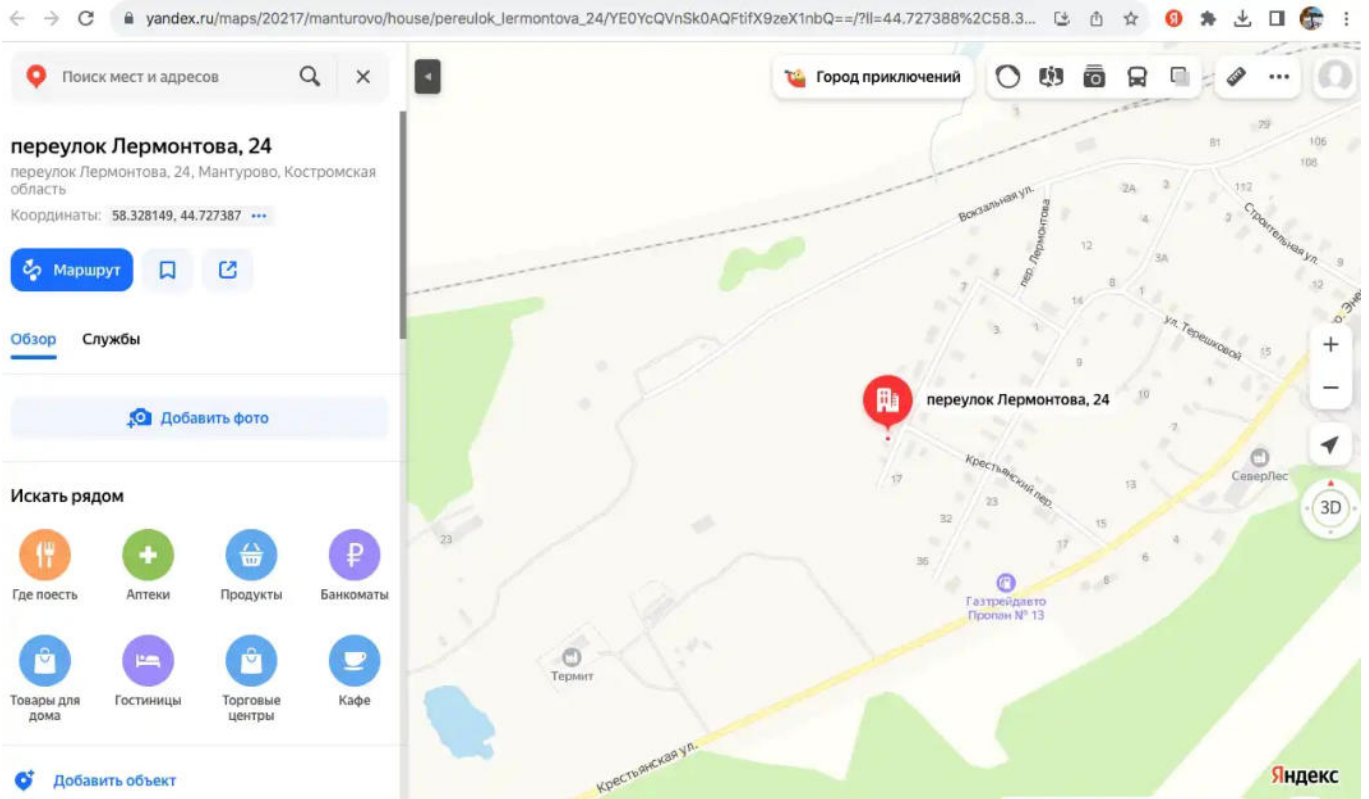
yandex.ru/maps/20217/manturovo/house/pereulok_lermontova_24/YE0YcQVnSk0AQFtifX9zeX1nbQ==/?ll=44.727388%2C58.3...

Поиск мест и адресов

переулок Лермонтова, 24

переулок Лермонтова, 24, Мантурово, Костромская область

Координаты: 58.328149, 44.727387

Маршрут

Обзор Службы

Добавить фото

Искать рядом

Где поесть
Аптеки
Продукты
Банкоматы
Товары для дома
Гостиницы
Торговые центры
Кафе

Добавить объект

Город приключений

79
106
81
108
2А
3
112
Вокзальная ул.
пер. Лермонтова
4
2
Строительная ул.
12
9
3А
7
16
8
1
ул. Терешковой
3
1
15
9
переулок Лермонтова, 24
10
7
Крестьянский пер.
17
13
СеверЛес
23
32
15
17
4
36
6
8
23
Газтрейдавто Пропан № 13
Термит
Крестьянская ул.
3D
Яндекс